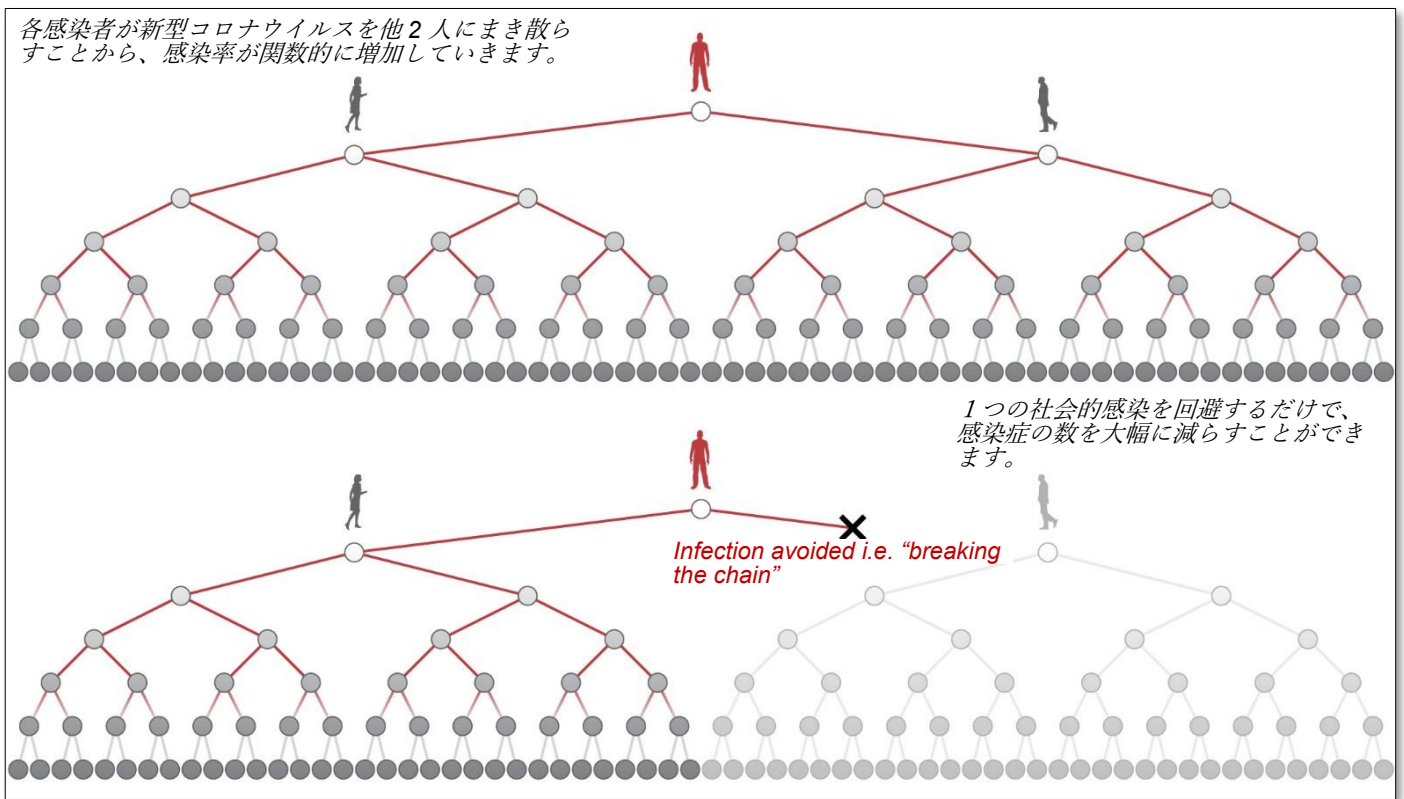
各感染者が新型コロナウイルスを他 2 人にまき散らすことから、感染率が関数的に増加していきます。

１つの社会的感染を回避するだけで、感染症の数を大幅に減らすことができます。

Infection avoided i.e. “breaking the chain”